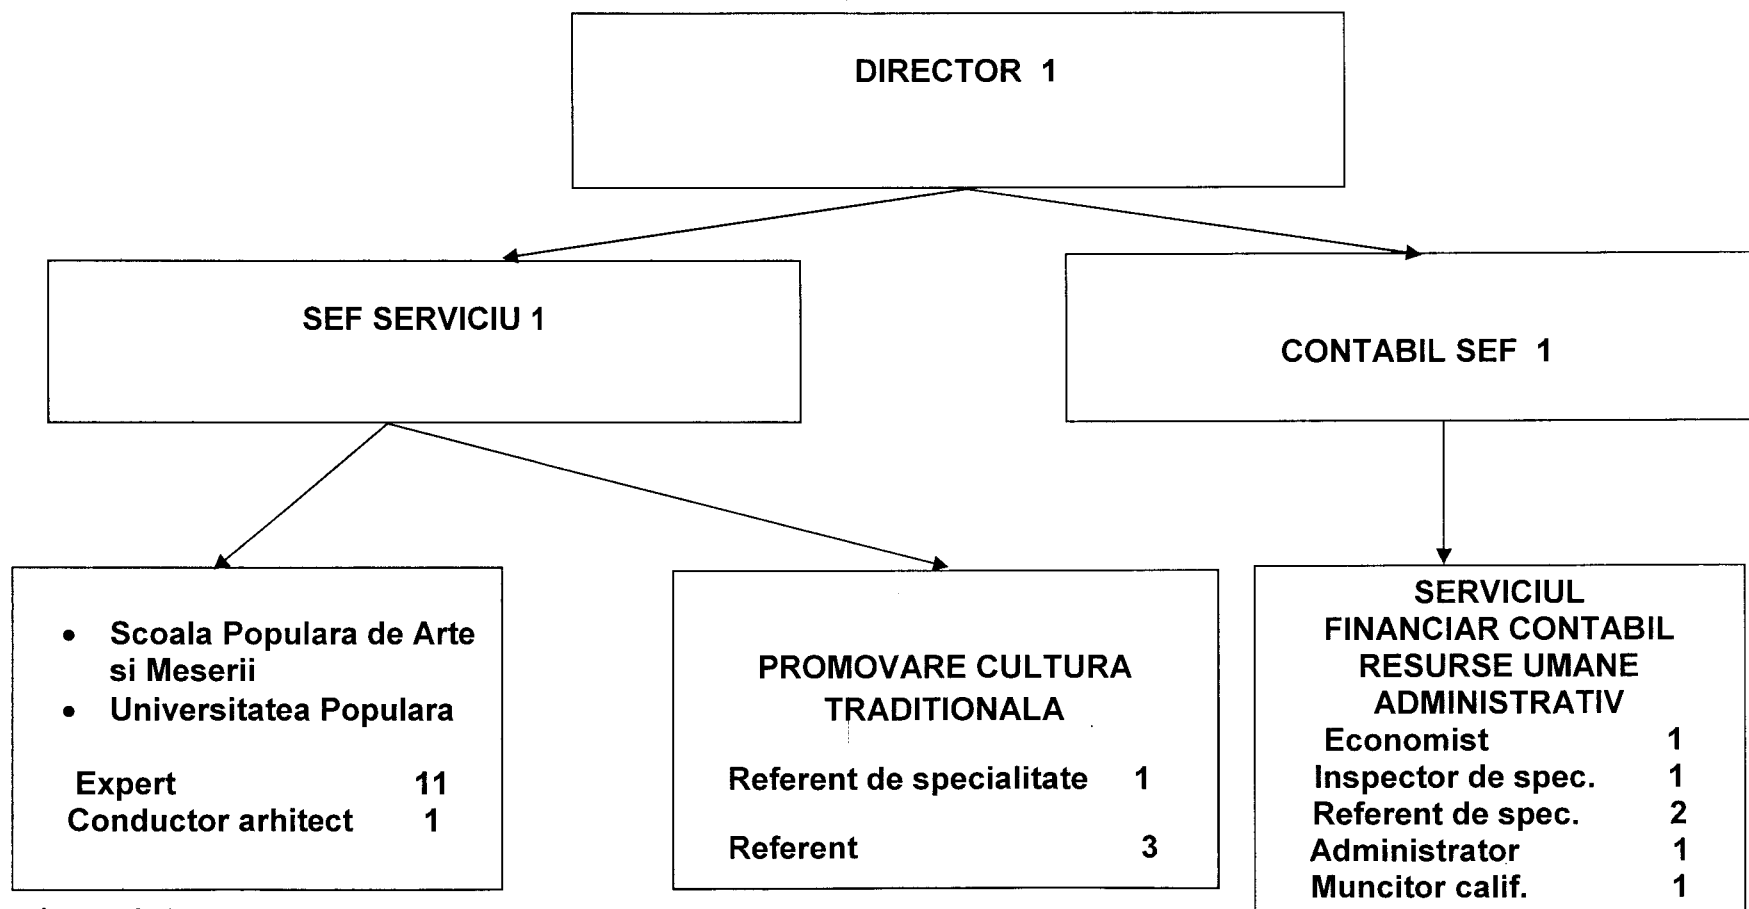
DIRECTOR 1

SEF SERVICIU 1

CONTABIL SEF 1

- Scoala Populara de Arte si Meserii
- Universitatea Populara

Expert 11
Conductor arhitect 1

PROMOVARE CULTURA TRADITIONALA

Referent de specialitate 1

Referent 3

SERVICIUL FINANCIAR CONTABIL RESURSE UMANE ADMINISTRATIV

Economist 1
Inspector de spec. 1
Referent de spec. 2
Administrator 1
Muncitor calif. 1